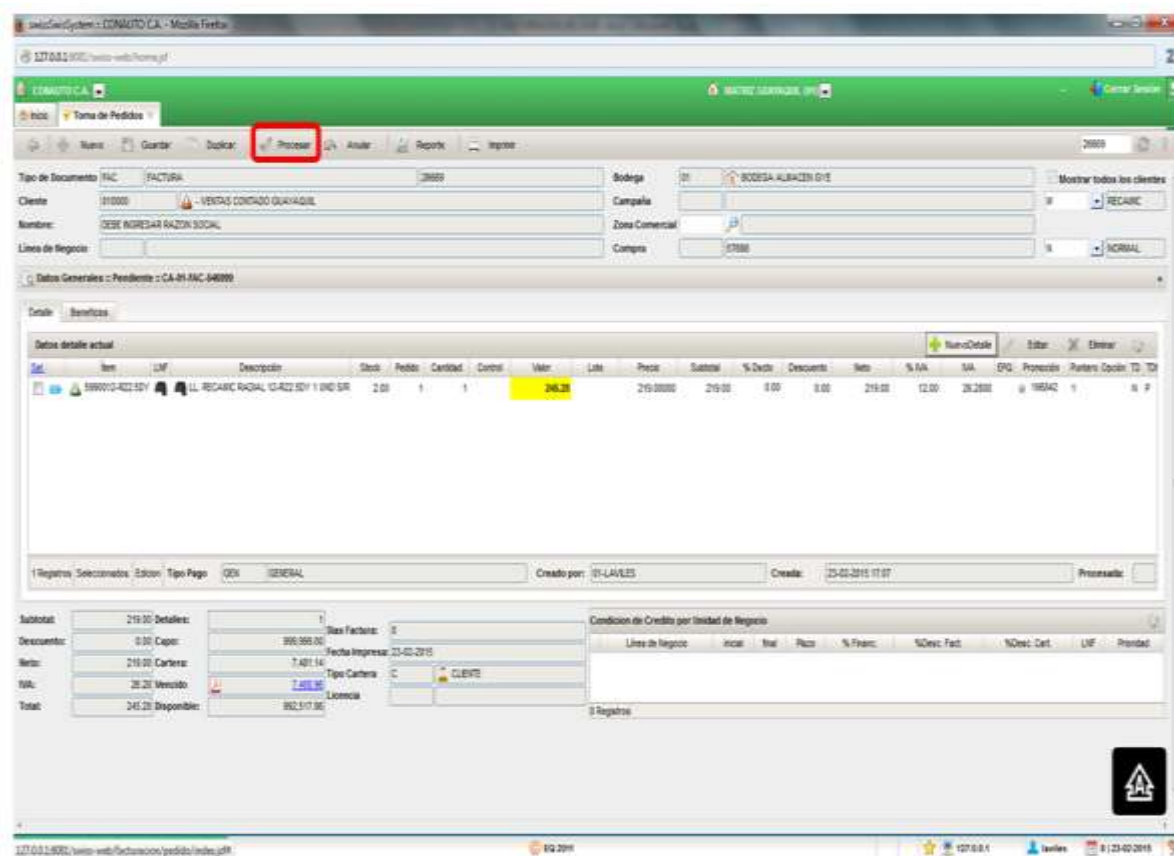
swizSwizSystem :: CONAUTO C.A. - Mozilla Firefox
127.0.0.1:8080/swiz-web/home.jsf
CONAUTO C.A.
MATRIZ GUAYAQUIL (99)
Cerrar Sesion
Inicio
Toma de Pedidos
Nuevo
Guardar
Duplicar
Procesar
Anular
Reporte
Imprimir
28669
Tipo de Documento FAC FACTURA 28669
Bodega 01 BODEGA ALMACEN GYE
Mostrar todos los clientes
Cliente 010000 - VENTAS CONTADO GUAYAQUIL
Campaña
RECAURC
Nombre: DEBE INGRESAR RAZON SOCIAL
Zona Comercial
Linea de Negocio
Compra 57080
NORMAL
Datos Generales :: Pendiente :: CA-01-FAC-046669
Detalle
Beneficios
Datos detalle actual
NuevoDetalle
Editar
Eliminar

| Sel. | Item | LNF | Descripción | Stock | Pedido | Cantidad | Control | Valor | Lote | Precio | Subtotal | % Dscto | Descuento | Neto | % IVA | IVA | EPG | Promoción | Puntero | Opción | TD | TDI |
|---|---|---|---|---|---|---|---|---|---|---|---|---|---|---|---|---|---|---|---|---|---|---|
| | 5990010-R22.5DY | | LL. RECAUC RADIAL 12-R22.5DY 1 0ND S/R | 2.00 | 1 | 1 | | 245.28 | | 219.00000 | 219.00 | 0.00 | 0.00 | 219.00 | 12.00 | 26.2800 | | 166842 | 1 | | N | P |

1 Registros Seleccionados Edicion Tipo Pago GEN GENERAL
Creado por: 01-LAVILES
Creada: 23-02-2015 17:07
Procesada:
Subtotal: 219.00
Detalles: 1
Descuento: 0.00
Cupo: 999,999.00
Neto: 219.00
Cartera: 7,481.14
IVA: 26.28
Vencido: 7,480.95
Total: 245.28
Disponible: 992,517.86
Dias Factura: 0
Fecha Impresa: 23-02-2015
Tipo Cartera C CLIENTE
Licencia
Condicion de Credito por Unidad de Negocio
Linea de Negocio Inicial final Plazo % Financ. %Desc. Fact. %Desc. Cart. LNF Prioridad
0 Registros
127.0.0.1:8080/swiz-web/facturacion/pedido/index.jsf#
EQ 2011
127.0.0.1
laviles
8 | 23-02-2015